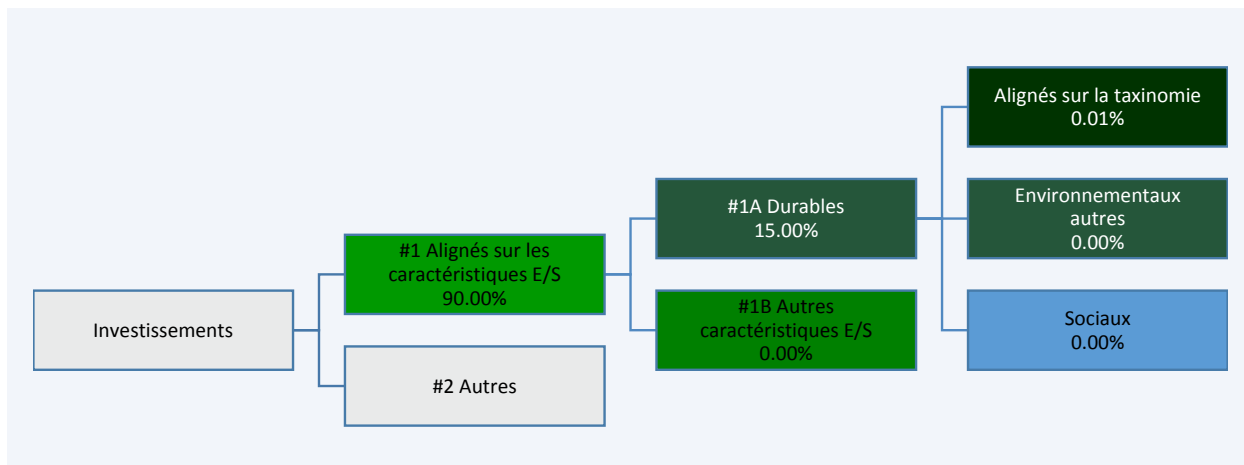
Investissements

#1 Alignés sur les caractéristiques E/S
90.00%

#2 Autres

#1A Durables
15.00%

#1B Autres caractéristiques E/S
0.00%

Alignés sur la taxinomie
0.01%

Environnementaux autres
0.00%

Sociaux
0.00%